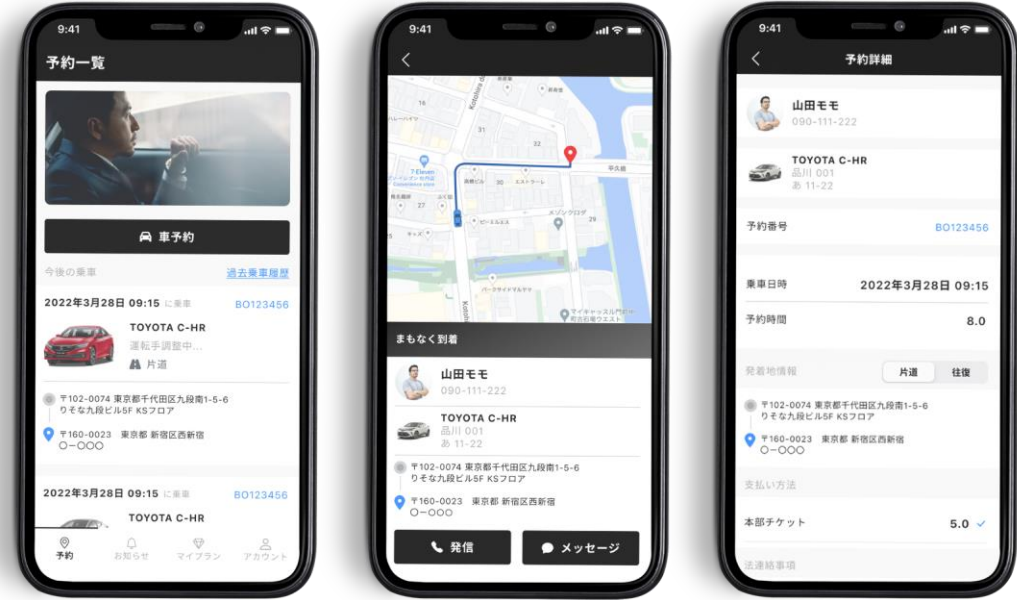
9:41

予約一覧

車予約

今後の乗車

過去乗車履歴

2022年3月28日 09:15 に乗車

BO123456

TOYOTA C-HR

運転手調整中...

片道

〒102-0074 東京都千代田区九段南1-5-6 りそな九段ビル5F KSフロア

〒160-0023 東京都 新宿区西新宿 〇-〇〇〇

2022年3月28日 09:15 に乗車

BO123456

TOYOTA C-HR

予約

お知らせ

マイプラン

アカウント

9:41

まもなく到着

山田モモ

090-111-222

TOYOTA C-HR

品川 001

あ 11-22

〒102-0074 東京都千代田区九段南1-5-6 りそな九段ビル5F KSフロア

〒160-0023 東京都 新宿区西新宿 〇-〇〇〇

発信

メッセージ

9:41

予約詳細

山田モモ

090-111-222

TOYOTA C-HR

品川 001

あ 11-22

予約番号

BO123456

乗車日時

2022年3月28日 09:15

予約時間

8.0

発着地情報

片道

往復

〒102-0074 東京都千代田区九段南1-5-6 りそな九段ビル5F KSフロア

〒160-0023 東京都 新宿区西新宿 〇-〇〇〇

支払い方法

本部チケット

5.0

法連絡事項